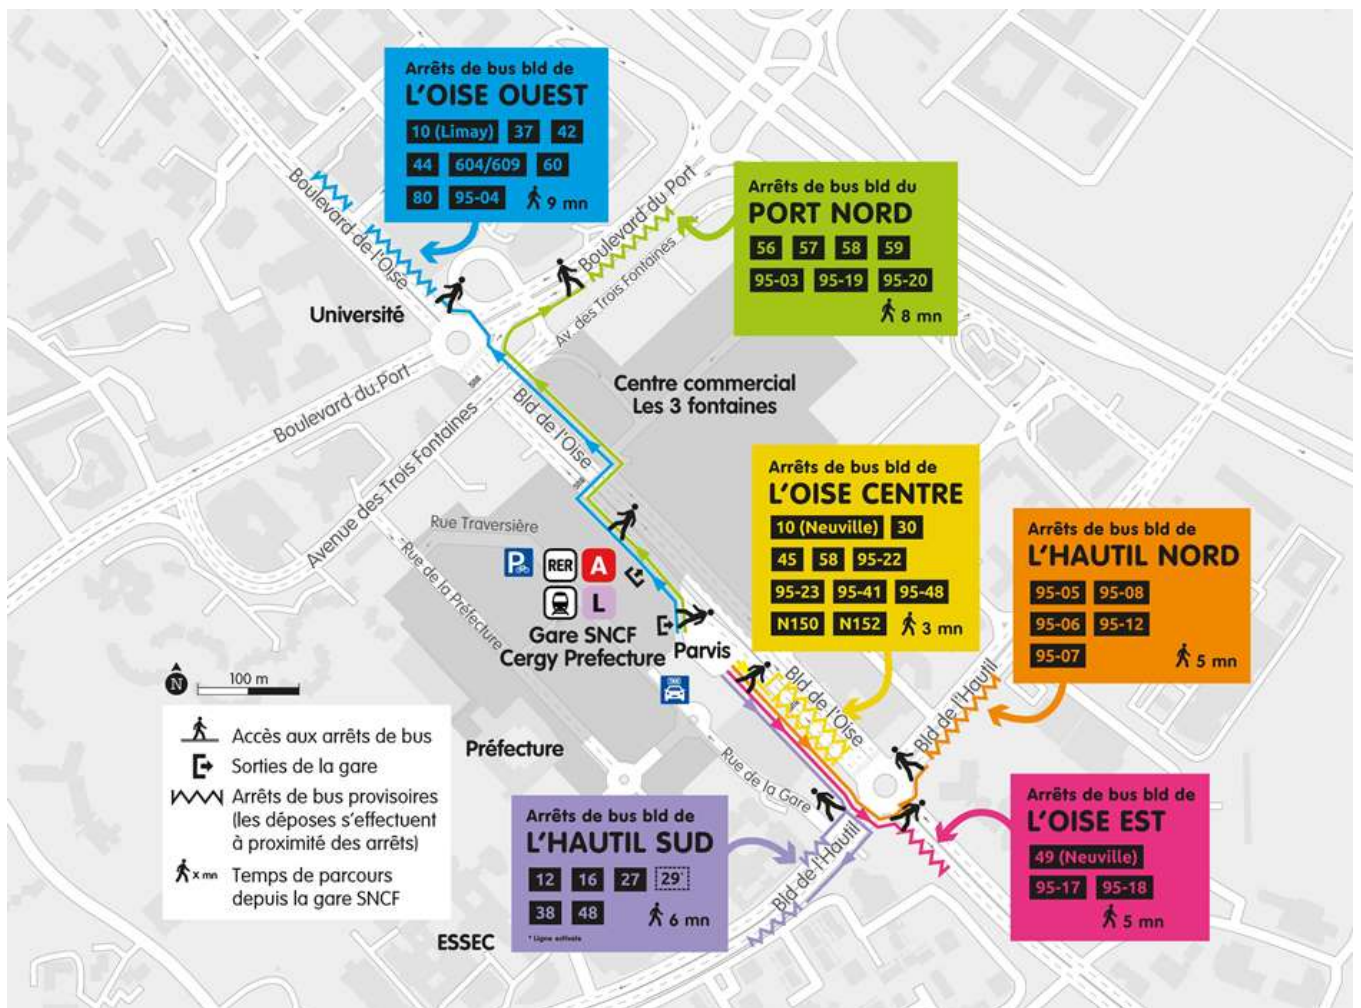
Arrêts de bus bld de
L'OISE OUEST
10 (Limay) 37 42
44 604/609 60
80 95-04 9 mn

Arrêts de bus bld du
PORT NORD
56 57 58 59
95-03 95-19 95-20
8 mn

Boulevard de l'Oise
Boulevard du Port
Av. des Trois Fontaines
Université
Boulevard du Port
Centre commercial
Les 3 fontaines
Bld de l'Oise
Avenue des Trois Fontaines
Rue Traversière
Rue de la Préfecture

Arrêts de bus bld de
L'OISE CENTRE
10 (Neuville) 30
45 58 95-22
95-23 95-41 95-48
N150 N152 3 mn

Arrêts de bus bld de
L'HAUTIL NORD
95-05 95-08
95-06 95-12
95-07 5 mn

P RER A
L
Gare SNCF
Cergy Prefecture
Parvis
Bld de l'Oise
Bld de l'Hautil

100 m
N

Accès aux arrêts de bus
Sorties de la gare
Arrêts de bus provisoires (les déposes s'effectuent à proximité des arrêts)
x mn Temps de parcours depuis la gare SNCF

Préfecture
Rue de la Gare

Arrêts de bus bld de
L'HAUTIL SUD
12 16 27 29*
38 48 6 mn
* Ligne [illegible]

Bld de l'Hautil
ESSEC

Arrêts de bus bld de
L'OISE EST
49 (Neuville)
95-17 95-18
5 mn